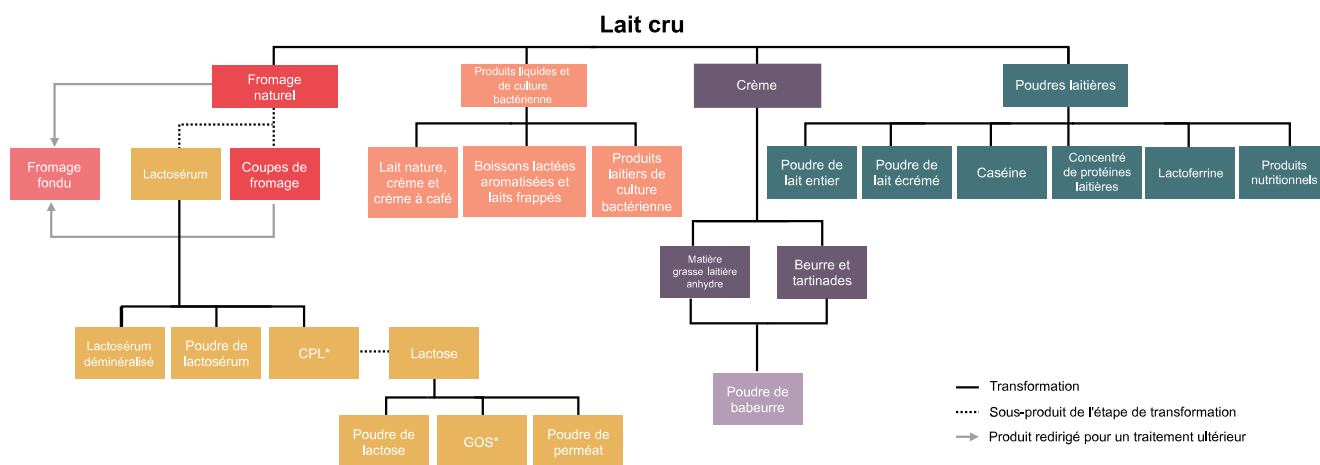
Lait cru

Fromage naturel

Produits liquides et de culture bactérienne

Crème

Poudres laitières

Fromage fondu

Lactosérum

Coupes de fromage

Lait nature, crème et crème à café

Boissons lactées aromatisées et laits frappés

Produits laitiers de culture bactérienne

Poudre de lait entier

Poudre de lait écrémé

Caséine

Concentré de protéines laitières

Lactoferrine

Produits nutritionnels

Matière grasse laitière anhydre

Beurre et tartinades

Lactosérum déminéralisé

Poudre de lactosérum

CPL*

Lactose

Poudre de babeurre

Poudre de lactose

GOS*

Poudre de perméat

Transformation

Sous-produit de l'étape de transformation

Produit redirigé pour un traitement ultérieur